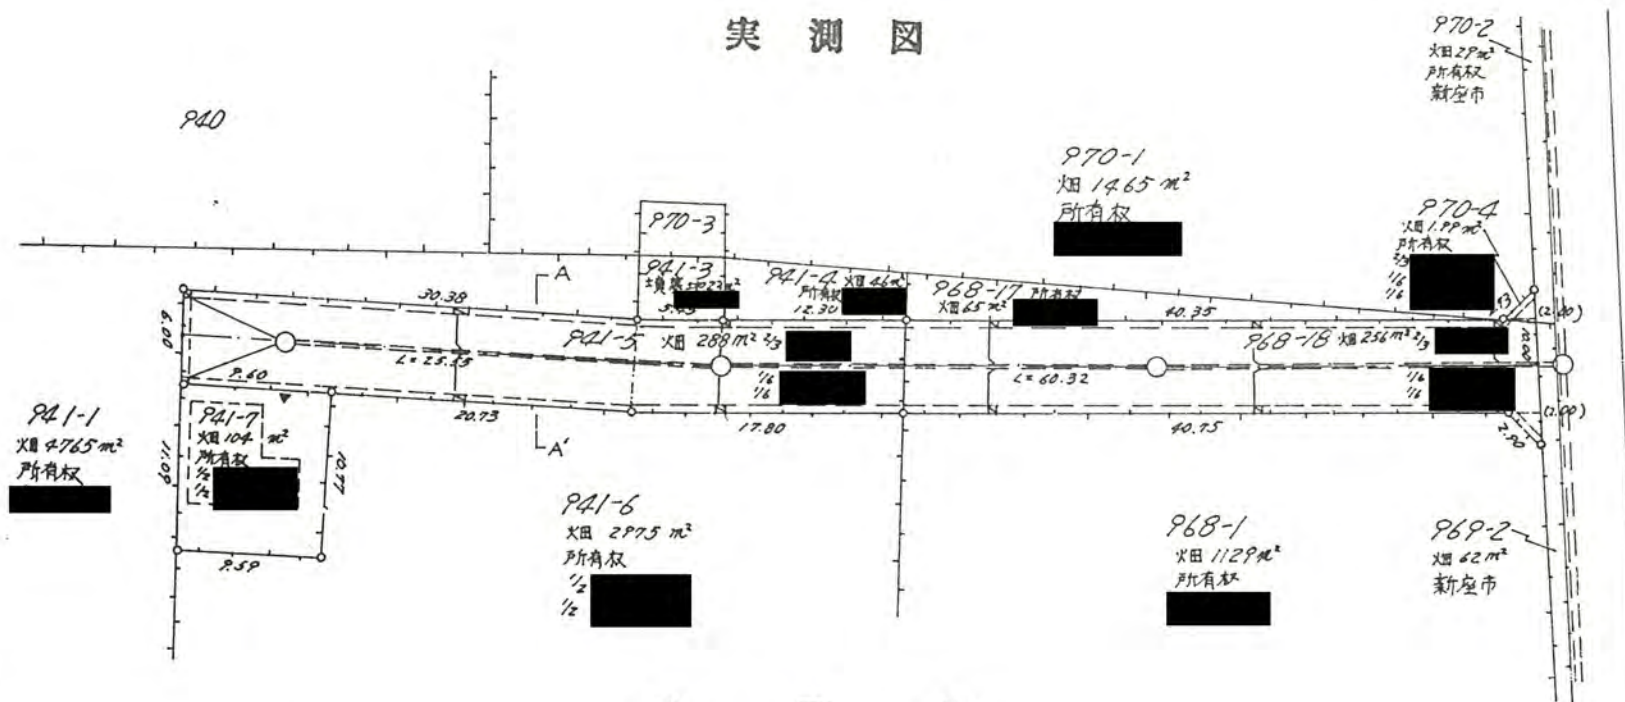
実　測　図

970-2
畑 29㎡
所有权
新座市

940

970-1
畑 1465㎡
所有权

970-3

970-4
畑 1.99㎡
所有权
2/3
1/6
1/6

A

941-3
墳墓地 23㎡

941-4 畑 46㎡
所有权

968-17 所有权
畑 65㎡

30.38

5.45

12.30

40.35

6.00

941-5 畑 288㎡ 2/3

968-18 畑 256㎡ 2/3

(2.40)

L=25.55

9.60

1/6
1/6

L=60.32

1/6
1/6

(2.00)

20.73

17.80

40.75

2.90

941-1
畑 4765㎡
所有权

941-7
畑 104㎡
所有权
1/2
1/2

11.00

10.77

A'

941-6
畑 2975㎡
所有权
1/2
1/2

968-1
畑 1129㎡
所有权

969-2
畑 62㎡
新座市

9.59